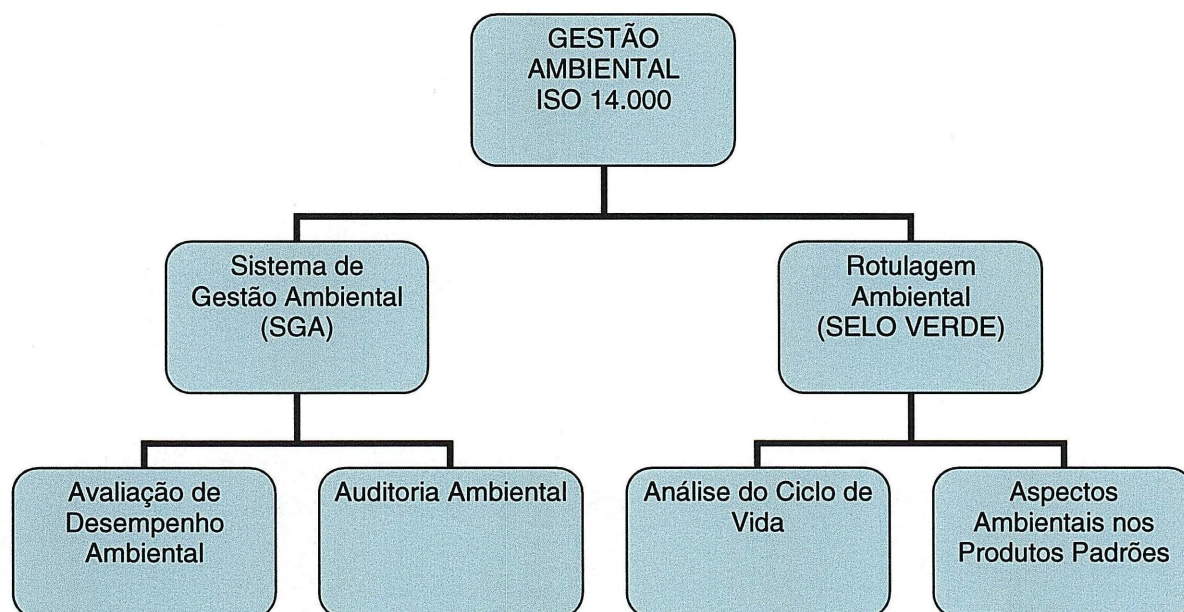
GESTÃO AMBIENTAL ISO 14.000

Sistema de Gestão Ambiental (SGA)

Rotulagem Ambiental (SELO VERDE)

Avaliação de Desempenho Ambiental

Auditoria Ambiental

Análise do Ciclo de Vida

Aspectos Ambientais nos Produtos Padrões